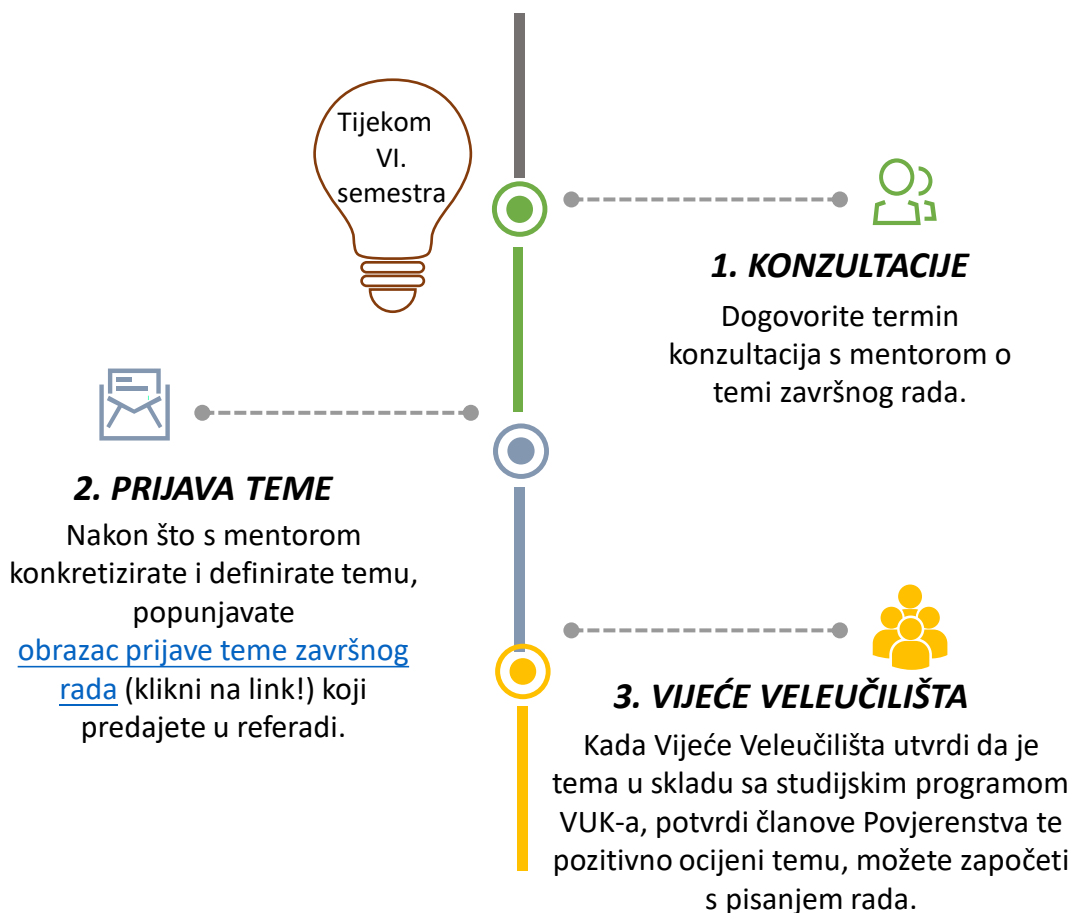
Tijekom VI. semestra

1. KONZULTACIJE

Dogovorite termin konzultacija s mentorom o temi završnog rada.

2. PRIJAVA TEME

Nakon što s mentorom konkretizirate i definirate temu, popunjavate obrazac prijave teme završnog rada (klikni na link!) koji predajete u referadi.

3. VIJEĆE VELEUČILIŠTA

Kada Vijeće Veleučilišta utvrdi da je tema u skladu sa studijskim programom VUK-a, potvrdi članove Povjerenstva te pozitivno ocijeni temu, možete započeti s pisanjem rada.